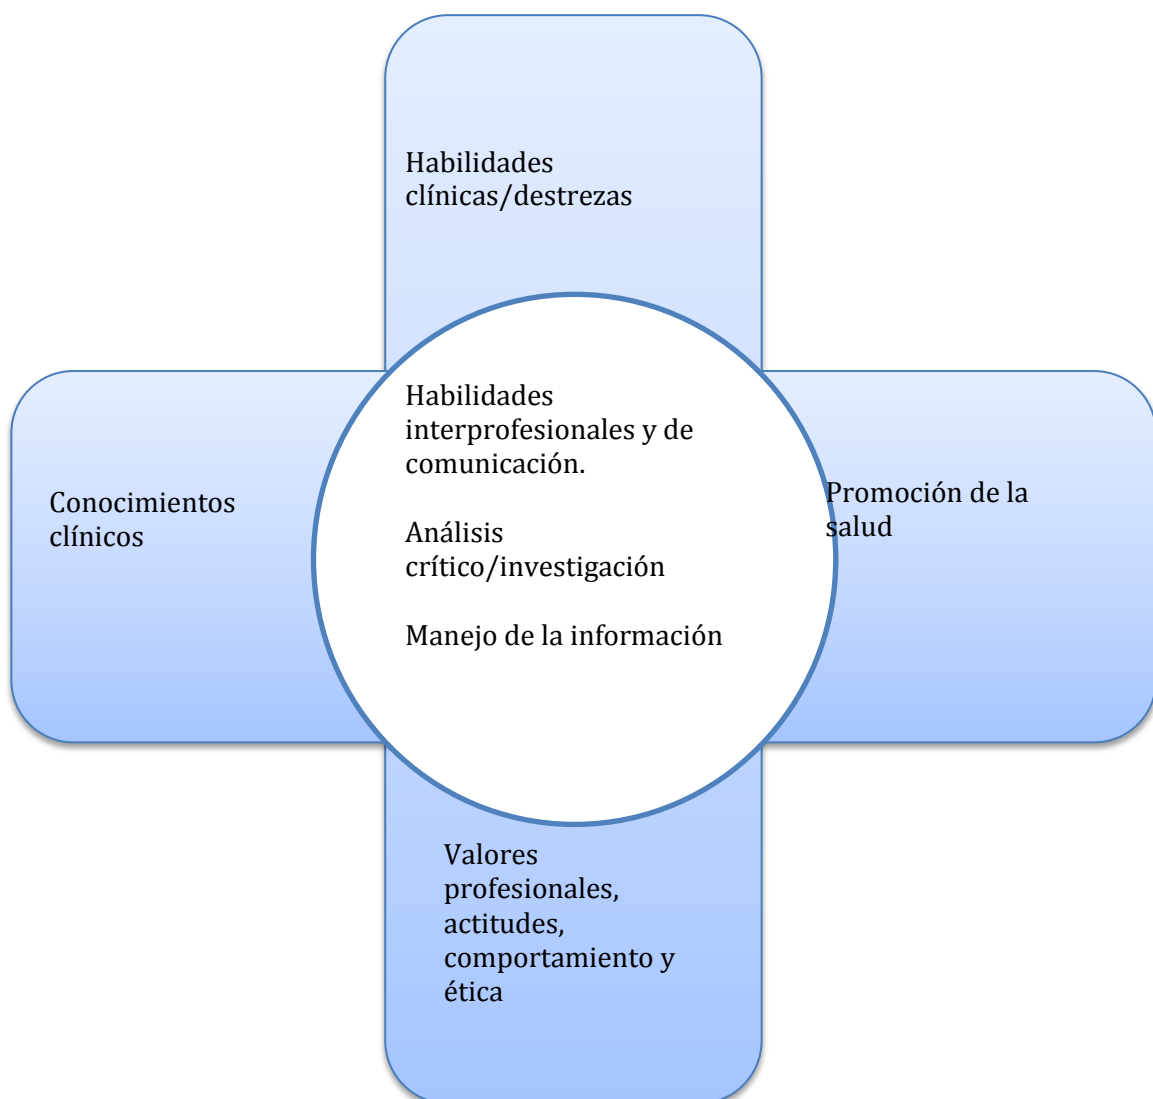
Habilidades clínicas/destrezas

Conocimientos clínicos

Habilidades interprofesionales y de comunicación.

Análisis crítico/investigación

Manejo de la información

Promoción de la salud

Valores profesionales, actitudes, comportamiento y ética